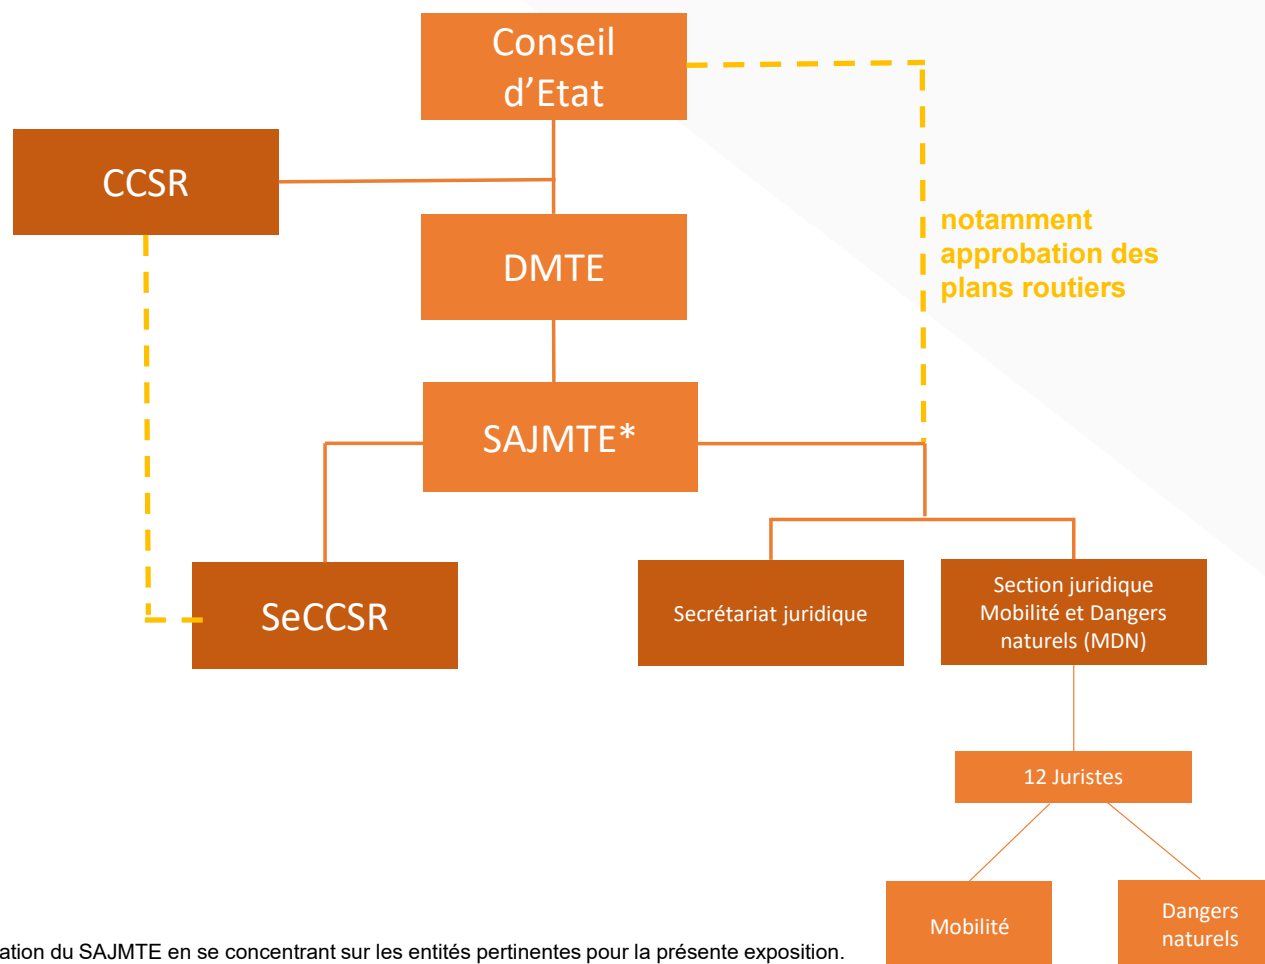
Conseil d'Etat

CCSR

DMTE

notamment approbation des plans routiers

SAJMTE*

SeCCSR

Secrétariat juridique

Section juridique Mobilité et Dangers naturels (MDN)

12 Juristes

Mobilité

Dangers naturels

ation du SAJMTE en se concentrant sur les entités pertinentes pour la présente exposition.